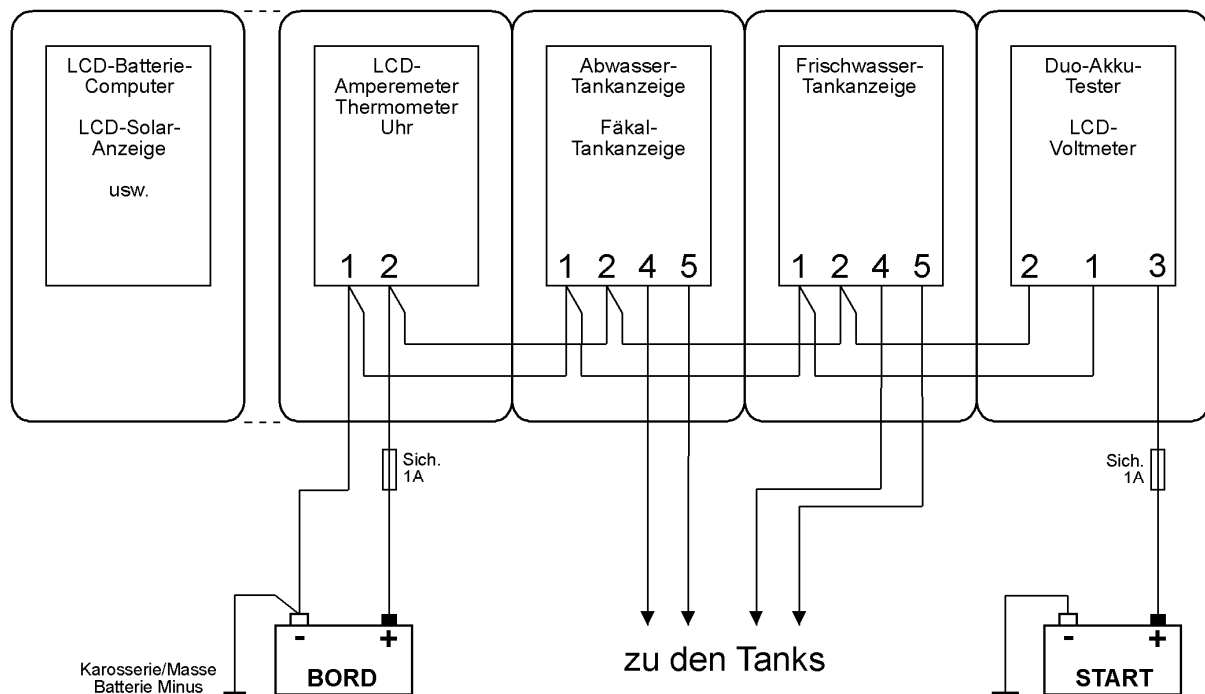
LCD-Batterie-Computer

LCD-Solar-Anzeige

usw.

LCD-Amperemeter Thermometer Uhr

1 2

Abwasser-Tankanzeige

Fäkal-Tankanzeige

1 2 4 5

Frischwasser-Tankanzeige

1 2 4 5

Duo-Akku-Tester

LCD-Voltmeter

2 1 3

Sich. 1A

Sich. 1A

- +
BORD

Karosserie/Masse Batterie Minus

zu den Tanks

- +
START